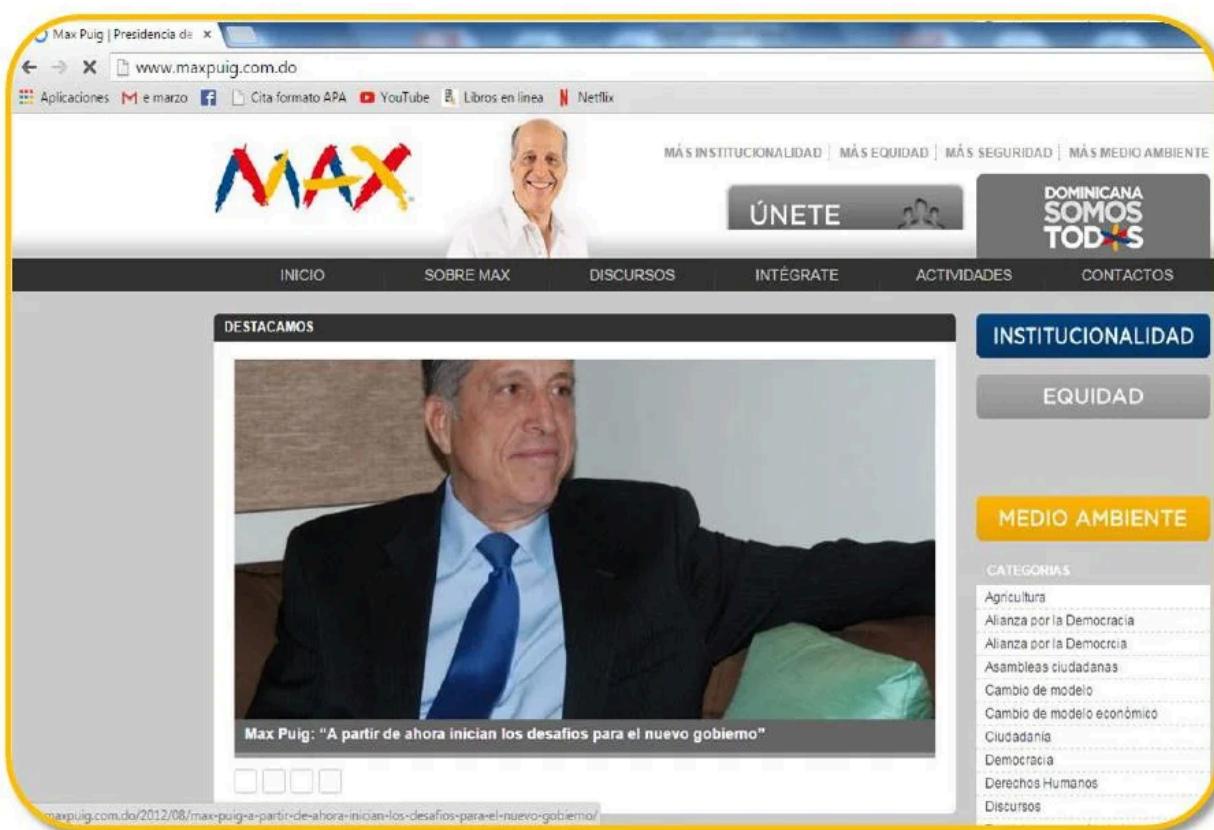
Max Puig | Presidencia de ×

www.maxpuig.com.do

Aplicaciones e marzo Cita formato APA YouTube Libros en linea Netflix

MAX

MÁS INSTITUCIONALIDAD | MÁS EQUIDAD | MÁS SEGURIDAD | MÁS MEDIO AMBIENTE

ÚNETE

DOMINICANA SOMOS TODOS

INICIO SOBRE MAX DISCURSOS INTÉGRATE ACTIVIDADES CONTACTOS

DESTACAMOS

Max Puig: "A partir de ahora inician los desafios para el nuevo gobiemo"

INSTITUCIONALIDAD

EQUIDAD

MEDIO AMBIENTE

CATEGORIAS

Agricultura
Alianza por la Democracia
Alianza por la Democrcia
Asambleas ciudadanas
Cambio de modelo
Cambio de modelo económico
Ciudadanía
Democracia
Derechos Humanos
Discursos

maxpuig.com.do/2012/08/max-puig-a-partir-de-ahora-inician-los-desafios-para-el-nuevo-gobierno/